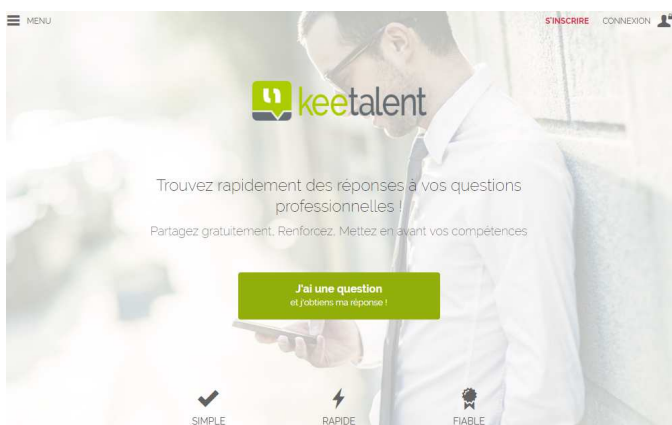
MENU

S'INSCRIRE CONNEXION

keetalent

Trouvez rapidement des réponses à vos questions professionnelles !

Partagez gratuitement. Renforcez. Mettez en avant vos compétences

J'ai une question
et j'obtiens ma réponse !

SIMPLE

RAPIDE

FIABLE